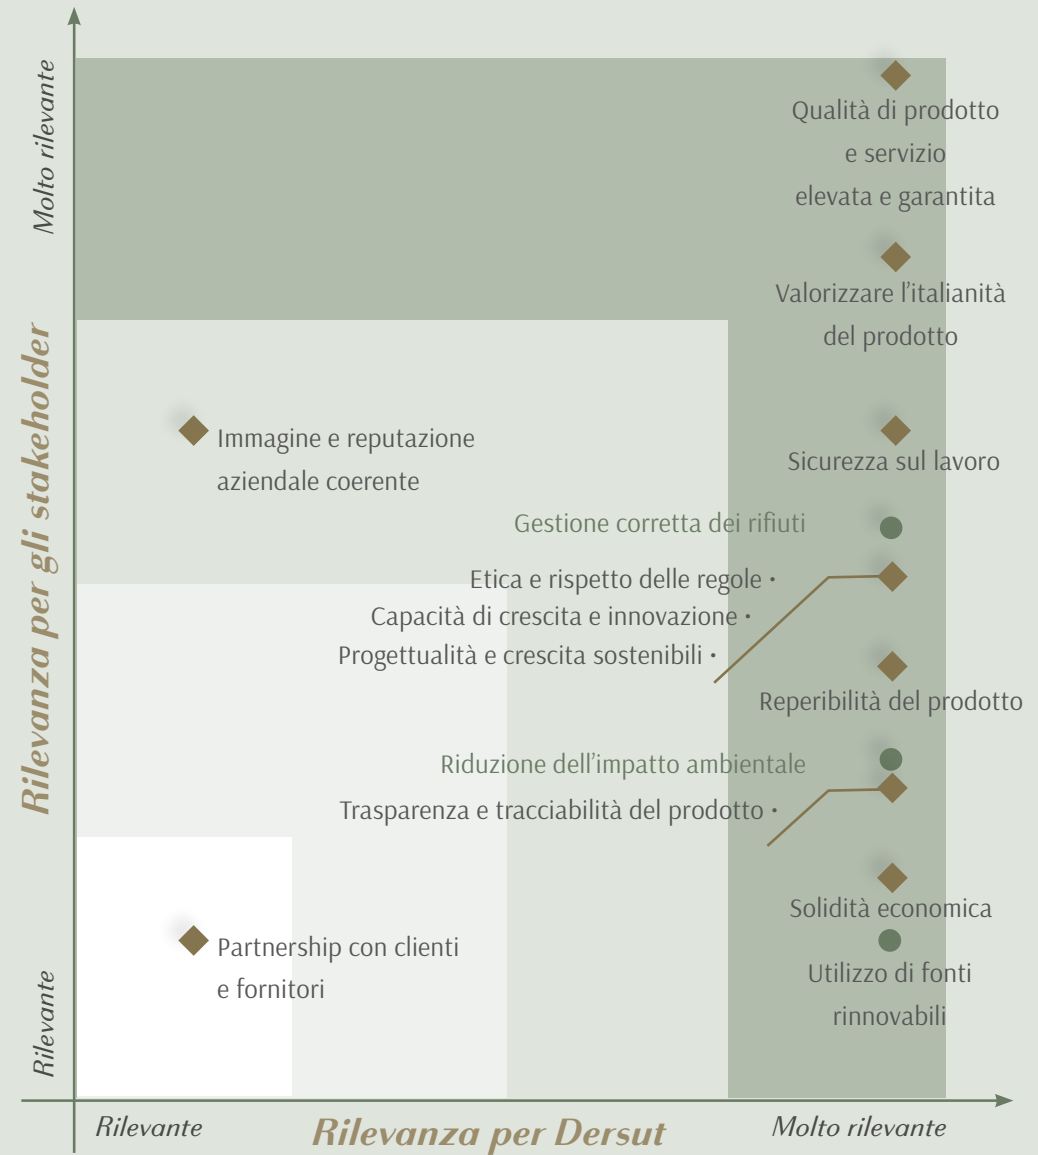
Molto rilevante

Rilevanza per gli stakeholder

Rilevante

Qualità di prodotto e servizio elevata e garantita

Valorizzare l'italianità del prodotto

Immagine e reputazione aziendale coerente

Sicurezza sul lavoro

Gestione corretta dei rifiuti

Etica e rispetto delle regole •

Capacità di crescita e innovazione •

Progettualità e crescita sostenibili •

Reperibilità del prodotto

Riduzione dell'impatto ambientale

Trasparenza e tracciabilità del prodotto •

Solidità economica

Partnership con clienti e fornitori

Utilizzo di fonti rinnovabili

Rilevante

Rilevanza per Dersut

Molto rilevante